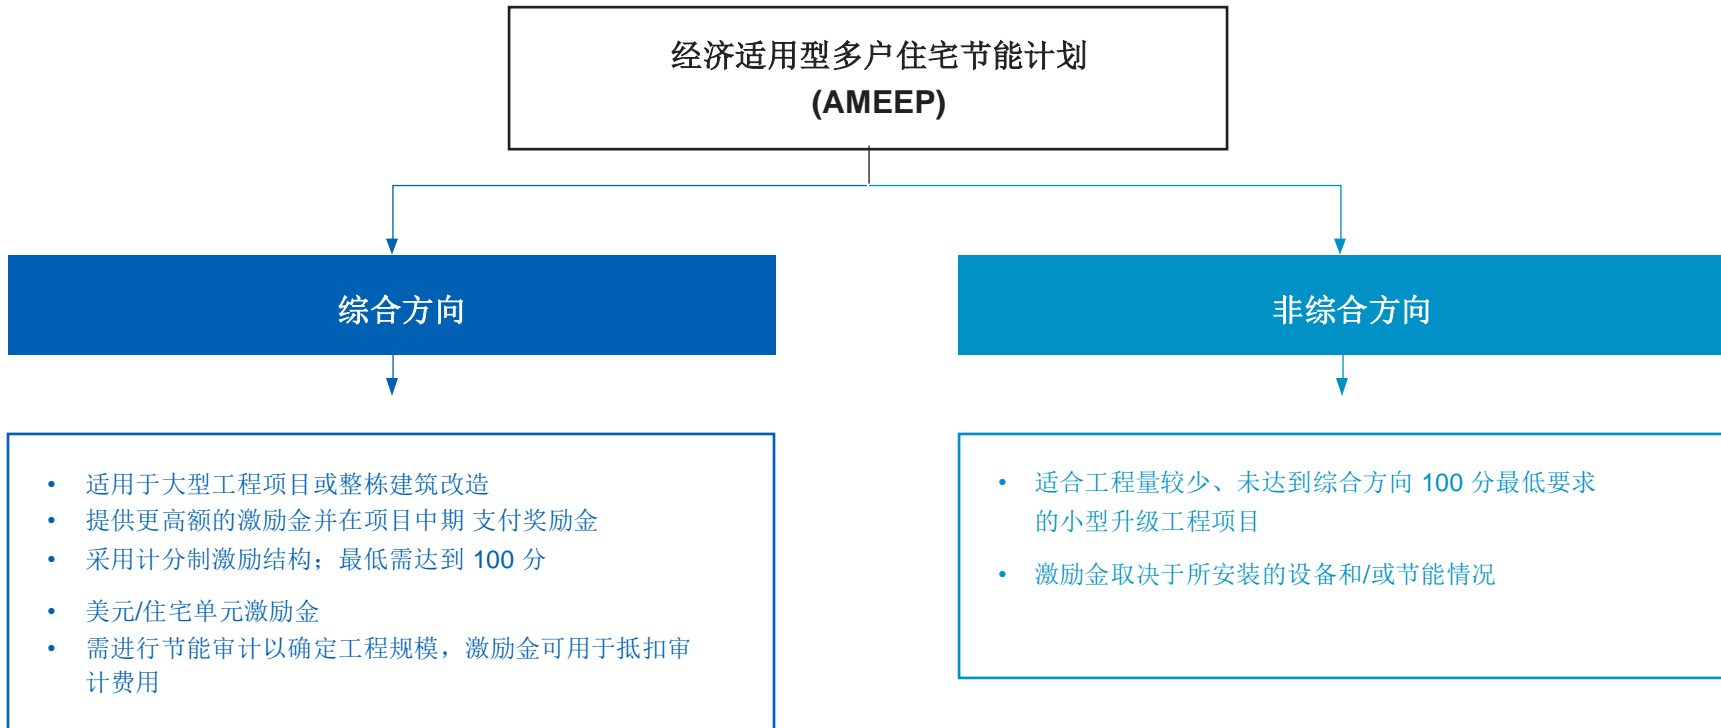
经济适用型多户住宅节能计划
(AMEEP)

综合方向

非综合方向

- 适用于大型工程项目或整栋建筑改造
- 提供更高额的激励金并在项目中期 支付奖励金
- 采用计分制激励结构；最低需达到 100 分
- 美元/住宅单元激励金
- 需进行节能审计以确定工程规模，激励金可用于抵扣审计费用

- 适合工程量较少、未达到综合方向 100 分最低要求的小型升级工程项目
- 激励金取决于所安装的设备和/或节能情况